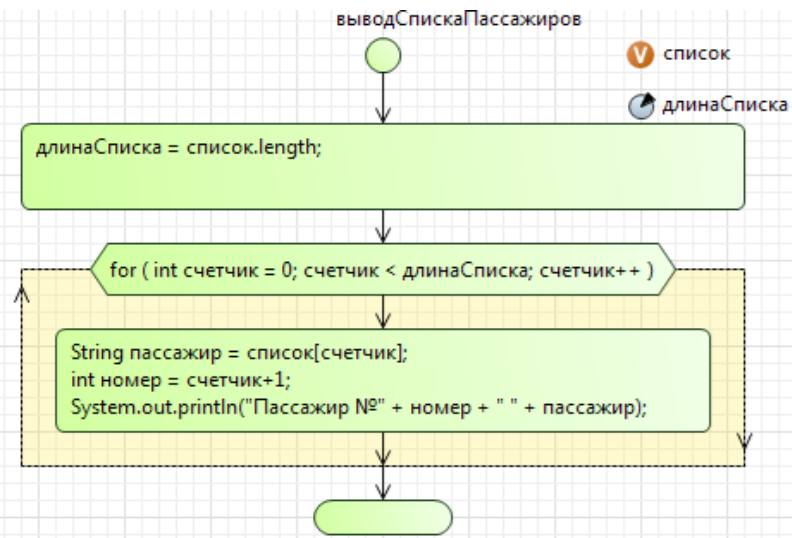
выводСпискаПассажиров

V список

длинаСписка

длинаСписка = список.length;

for ( int счетчик = 0; счетчик < длинаСписка; счетчик++ )

String пассажир = список[счетчик];
int номер = счетчик+1;
System.out.println("Пассажир №" + номер + " " + пассажир);